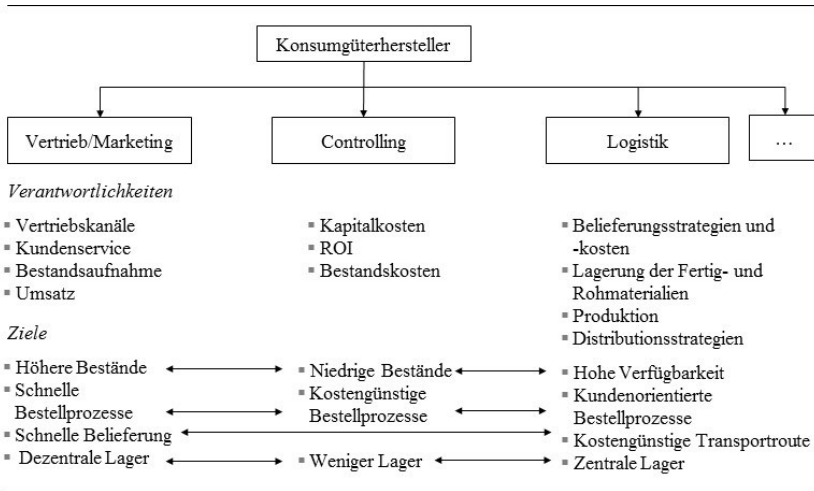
Konsumgüterhersteller

Vertrieb/Marketing

Controlling

Logistik

…

*Verantwortlichkeiten*

- Vertriebskanäle
- Kundenservice
- Bestandsaufnahme
- Umsatz

- Kapitalkosten
- ROI
- Bestandskosten

- Belieferungsstrategien und -kosten
- Lagerung der Fertig- und Rohmaterialien
- Produktion
- Distributionsstrategien

*Ziele*

- Höhere Bestände
- Schnelle Bestellprozesse
- Schnelle Belieferung
- Dezentrale Lager

- Niedrige Bestände
- Kostengünstige Bestellprozesse
- Weniger Lager

- Hohe Verfügbarkeit
- Kundenorientierte Bestellprozesse
- Kostengünstige Transportroute
- Zentrale Lager